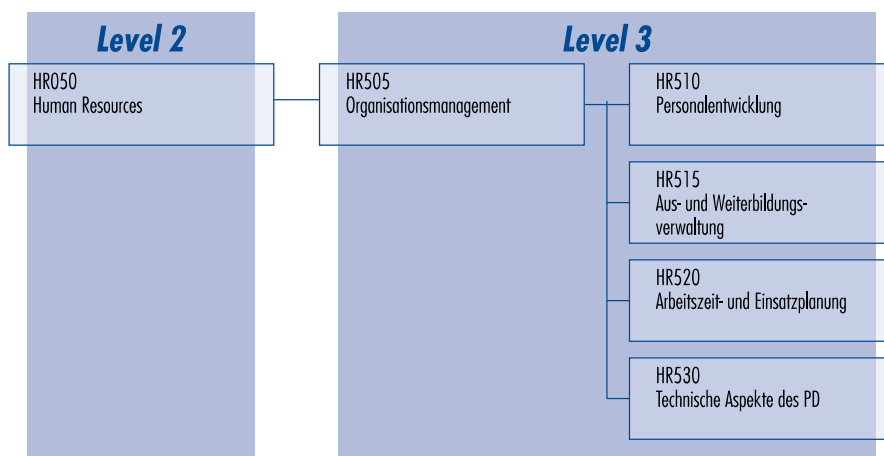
Level 2

HR050
Human Resources

Level 3

HR505
Organisationsmanagement

HR510
Personalentwicklung

HR515
Aus- und Weiterbildungsverwaltung

HR520
Arbeitszeit- und Einsatzplanung

HR530
Technische Aspekte des PD